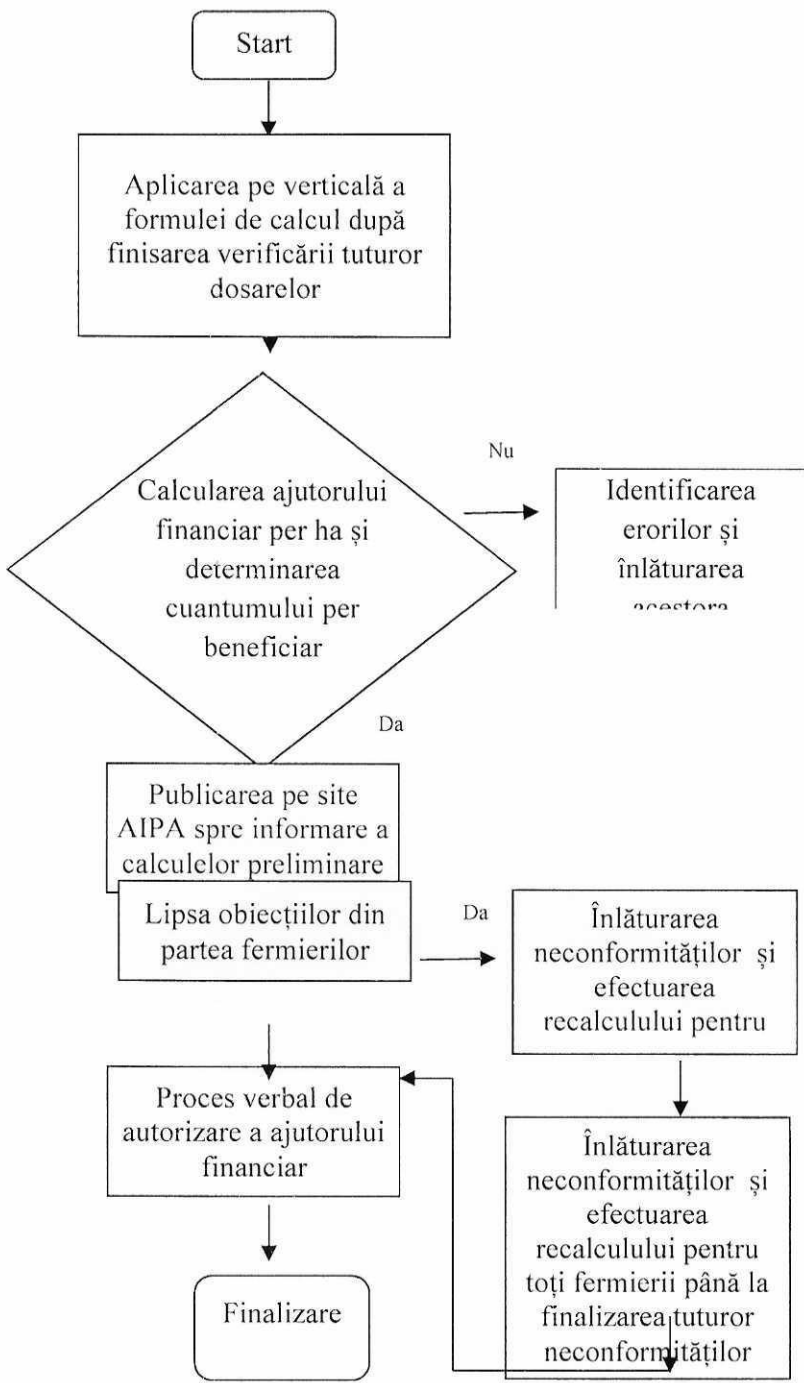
Start

Aplicarea pe verticală a formulei de calcul după finisarea verificării tuturor dosarelor

Nu

Calcularea ajutorului financiar per ha și determinarea cuantumului per beneficiar

Identificarea erorilor și înlăturarea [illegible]

Da

Publicarea pe site AIPA spre informare a calculelor preliminare

Lipsa obiecțiilor din partea fermierilor

Da

Înlăturarea neconformităților și efectuarea recalculului pentru

Proces verbal de autorizare a ajutorului financiar

Înlăturarea neconformităților și efectuarea recalculului pentru toți fermierii până la finalizarea tuturor neconformităților

Finalizare